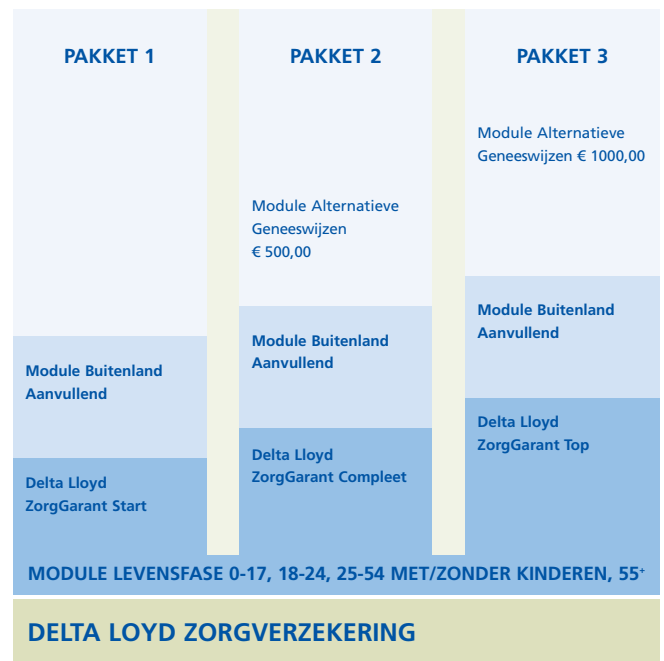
PAKKET 1

PAKKET 2

PAKKET 3

Module Alternatieve Geneeswijzen € 1000,00

Module Alternatieve Geneeswijzen € 500,00

Module Buitenland Aanvullend

Module Buitenland Aanvullend

Module Buitenland Aanvullend

Delta Lloyd ZorgGarant Top

Delta Lloyd ZorgGarant Compleet

Delta Lloyd ZorgGarant Start

MODULE LEVENSFASE 0-17, 18-24, 25-54 MET/ZONDER KINDEREN, 55$^{+}$

DELTA LOYD ZORGVERZEKERING